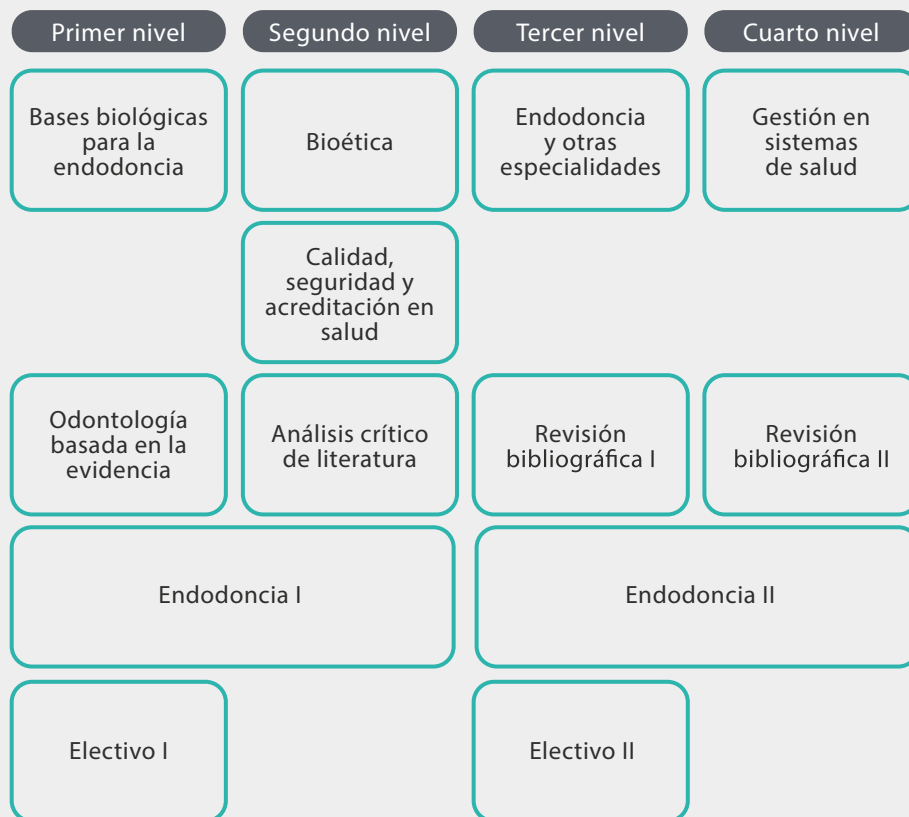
| Primer nivel | Segundo nivel | Tercer nivel | Cuarto nivel |
|---|---|---|---|
| Bases biológicas para la endodoncia | Bioética | Endodoncia y otras especialidades | Gestión en sistemas de salud |
| | Calidad, seguridad y acreditación en salud | | |
| Odontología basada en la evidencia | Análisis crítico de literatura | Revisión bibliográfica I | Revisión bibliográfica II |
| Endodoncia I | | Endodoncia II | |
| Electivo I | | Electivo II | |